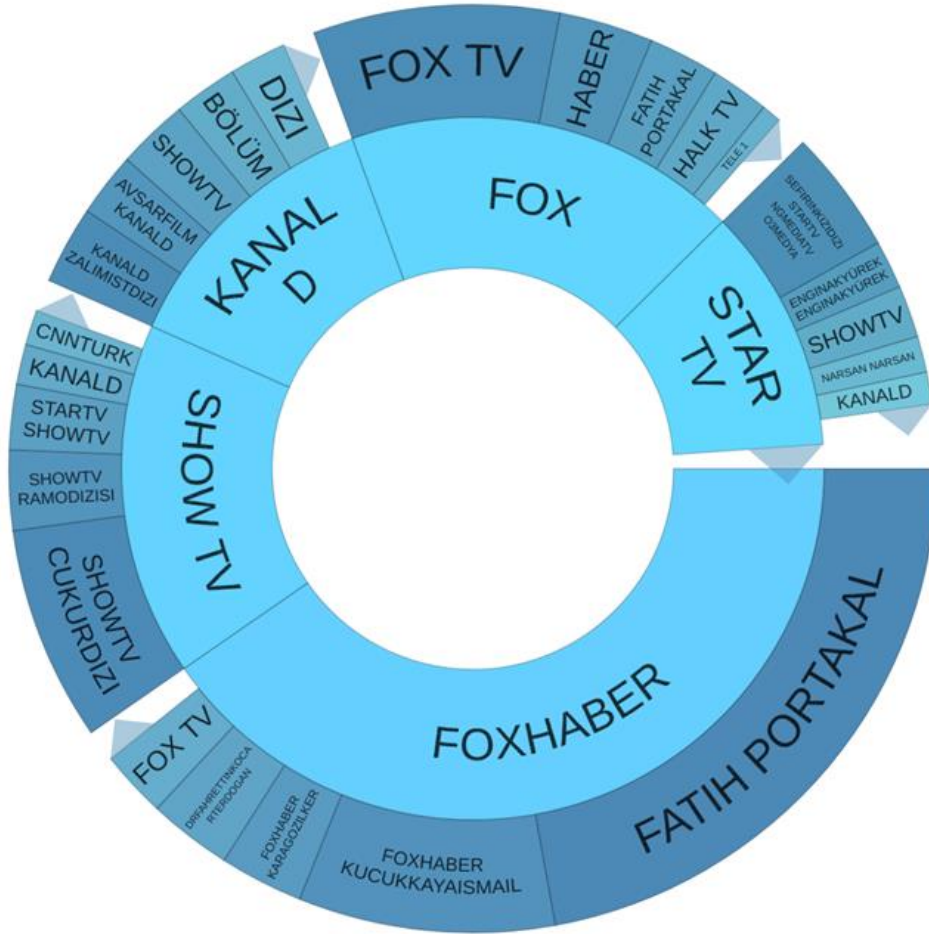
FOX TV
HABER
FATIH PORTAKAL
HALK TV
TELE 1
FOX
SEFIRINKIZIDIZI STARTV NGMEDIATV OZMEDYA
ENGINAKYÜREK ENGINAKYÜREK
SHOWTV
NARSAN NARSAN
KANALD
STAR TV
FATIH PORTAKAL
FOXHABER
FOXHABER KUCUKKAYAISMAIL
FOXHABER KARAGOZILKER
DRFAHRETTINKOCA RTERDOGAN
FOX TV
SHOWTV CUKURDIZI
SHOWTV RAMODIZISI
STARTV SHOWTV
KANALD
CNNTURK
SHOW TV
KANALD ZALIMISTDIZI
AVSARFILM KANALD
SHOWTV
BÖLÜM
DIZI
KANAL D